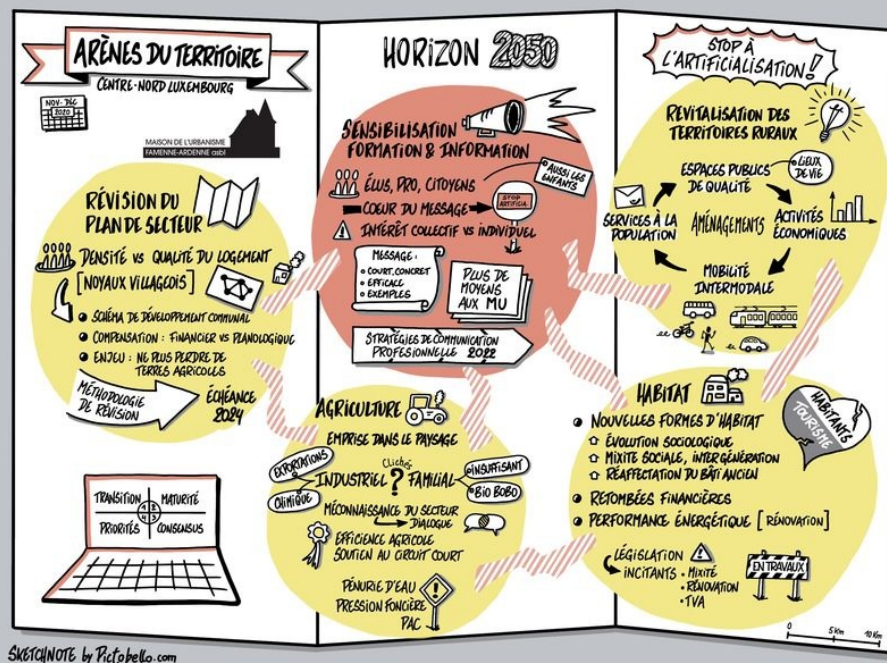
ARÈNES DU TERRITOIRE
CENTRE-NORD LUXEMBOURG
NOV.-DEC 2020

MAISON DE L'URBANISME FAMENNE-ARDENNE asbl

RÉVISION DU PLAN DE SECTEUR
DENSITÉ vs QUALITÉ DU LOGEMENT
[NOYAUX VILLAGEOIS]
SCHÉMA DE DÉVELOPPEMENT COMMUNAL
COMPENSATION : FINANCIER vs PLANOLOGIQUE
ENJEU : NE PLUS PERDRE DE TERRES AGRICOLES
MÉTHODOLOGIE DE RÉVISION
ÉCHÉANCE 2024

TRANSITION
MATURITÉ
PRIORITÉS
CONSENSUS

HORIZON 2050

SENSIBILISATION FORMATION & INFORMATION
ÉLUS, PRO, CITOYENS
AUSSI LES ENFANTS
COEUR DU MESSAGE
STOP ARTIFICIA.
INTÉRÊT COLLECTIF vs INDIVIDUEL
MESSAGE :
• COURT, CONCRET
• EFFICACE
• EXEMPLES
PLUS DE MOYENS AUX MU
STRATÉGIES DE COMMUNICATION PROFESSIONNELLE 2022

AGRICULTURE
EMPRISE DANS LE PAYSAGE
EXPORTATIONS
CHIMIQUE
INDUSTRIEL
CLICHÉS
FAMILIAL
INSUFFISANT
BIO BOBO
MÉCONNAISSANCE DU SECTEUR
DIALOGUE
EFFICIENCE AGRICOLE
SOUTIEN AU CIRCUIT COURT
PÉNURIE D'EAU
PRESSION FONCIÈRE
PAC

STOP À L'ARTIFICIALISATION !

REVITALISATION DES TERRITOIRES RURAUX
ESPACES PUBLICS DE QUALITÉ
LIEUX DE VIE
SERVICES À LA POPULATION
AMÉNAGEMENTS
ACTIVITÉS ÉCONOMIQUES
MOBILITÉ INTERMODALE

HABITAT
HABITANTS
TOURISME
NOUVELLES FORMES D'HABITAT
ÉVOLUTION SOCIOLOGIQUE
MIXITÉ SOCIALE, INTERGÉNÉRATION
RÉAFFECTATION DU BÂTI ANCIEN
RETOMBÉES FINANCIÈRES
PERFORMANCE ÉNERGÉTIQUE [RÉNOVATION]
LÉGISLATION
INCITANTS
• MIXITÉ
• RÉNOVATION
• TVA
EN TRAVAUX

0 5 Km 10 Km

SKETCHNOTE by Pictobello.com